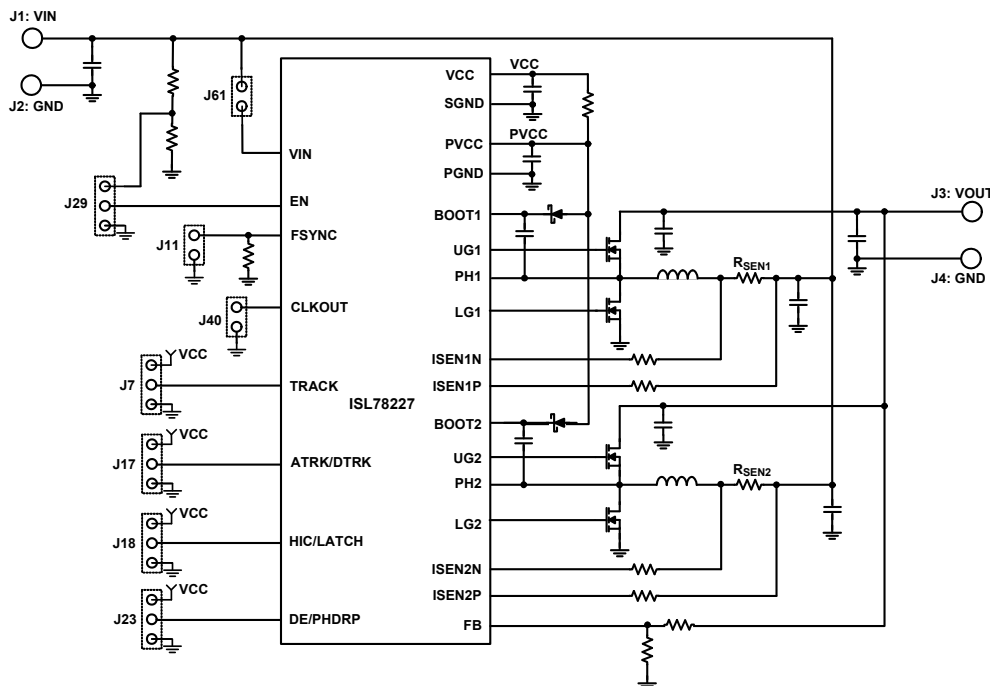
J1: VIN
J2: GND
J61
J29
J11
J40
J7
J17
J18
J23
VCC
VCC
VCC
VCC
VIN
EN
FSYNC
CLKOUT
TRACK
ATRK/DTRK
HIC/LATCH
DE/PHDRP
ISL78227
VCC
SGND
PVCC
PGND
BOOT1
UG1
PH1
LG1
ISEN1N
ISEN1P
BOOT2
UG2
PH2
LG2
ISEN2N
ISEN2P
FB
VCC
PVCC
$R_{SEN1}$
$R_{SEN2}$
J3: VOUT
J4: GND